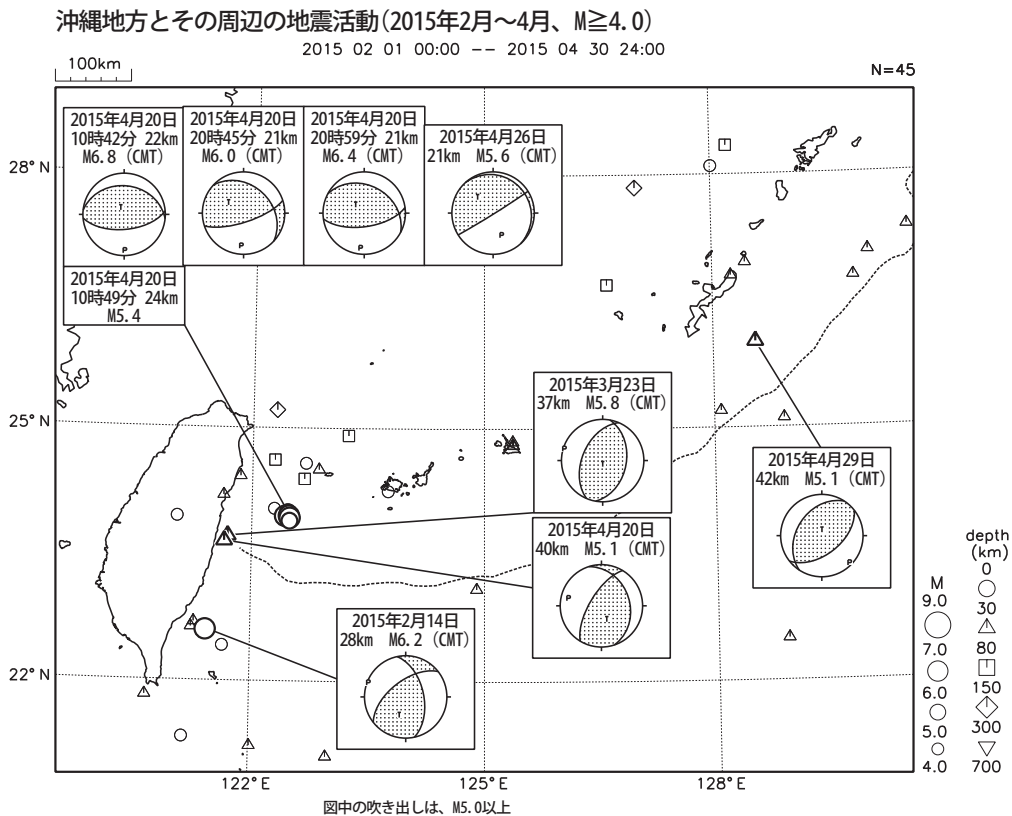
沖縄地方とその周辺の地震活動(2015年2月~4月、M≧4.0)
2015 02 01 00:00 -- 2015 04 30 24:00

100km

N=45

2015年4月20日
10時42分 22km
M6.8 (CMT)

2015年4月20日
20時45分 21km
M6.0 (CMT)

2015年4月20日
20時59分 21km
M6.4 (CMT)

2015年4月26日
21km M5.6 (CMT)

2015年4月20日
10時49分 24km
M5.4

28° N

25° N

22° N

2015年3月23日
37km M5.8 (CMT)

2015年4月29日
42km M5.1 (CMT)

2015年4月20日
40km M5.1 (CMT)

2015年2月14日
28km M6.2 (CMT)

M
9.0
7.0
6.0
5.0
4.0

depth
(km)
0
30
80
150
300
700

122° E
125° E
128° E

図中の吹き出しは、M5.0以上